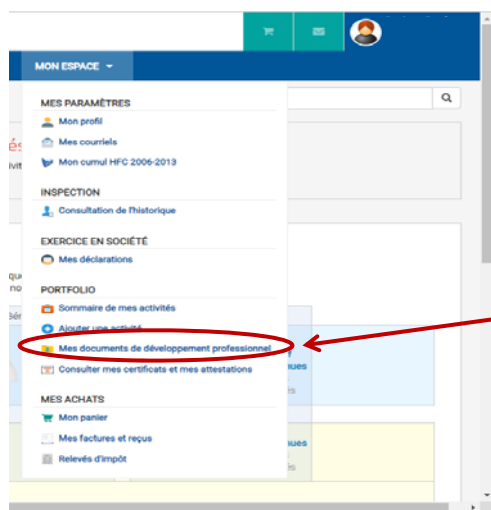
MON ESPACE

MES PARAMÈTRES

Mon profil

Mes courriels

Mon cumul HFC 2006-2013

INSPECTION

Consultation de l'historique

EXERCICE EN SOCIÉTÉ

Mes déclarations

PORTFOLIO

Sommaire de mes activités

Ajouter une activité

Mes documents de développement professionnel

Consulter mes certificats et mes attestations

MES ACHATS

Mon panier

Mes factures et reçus

Relevés d'impôt